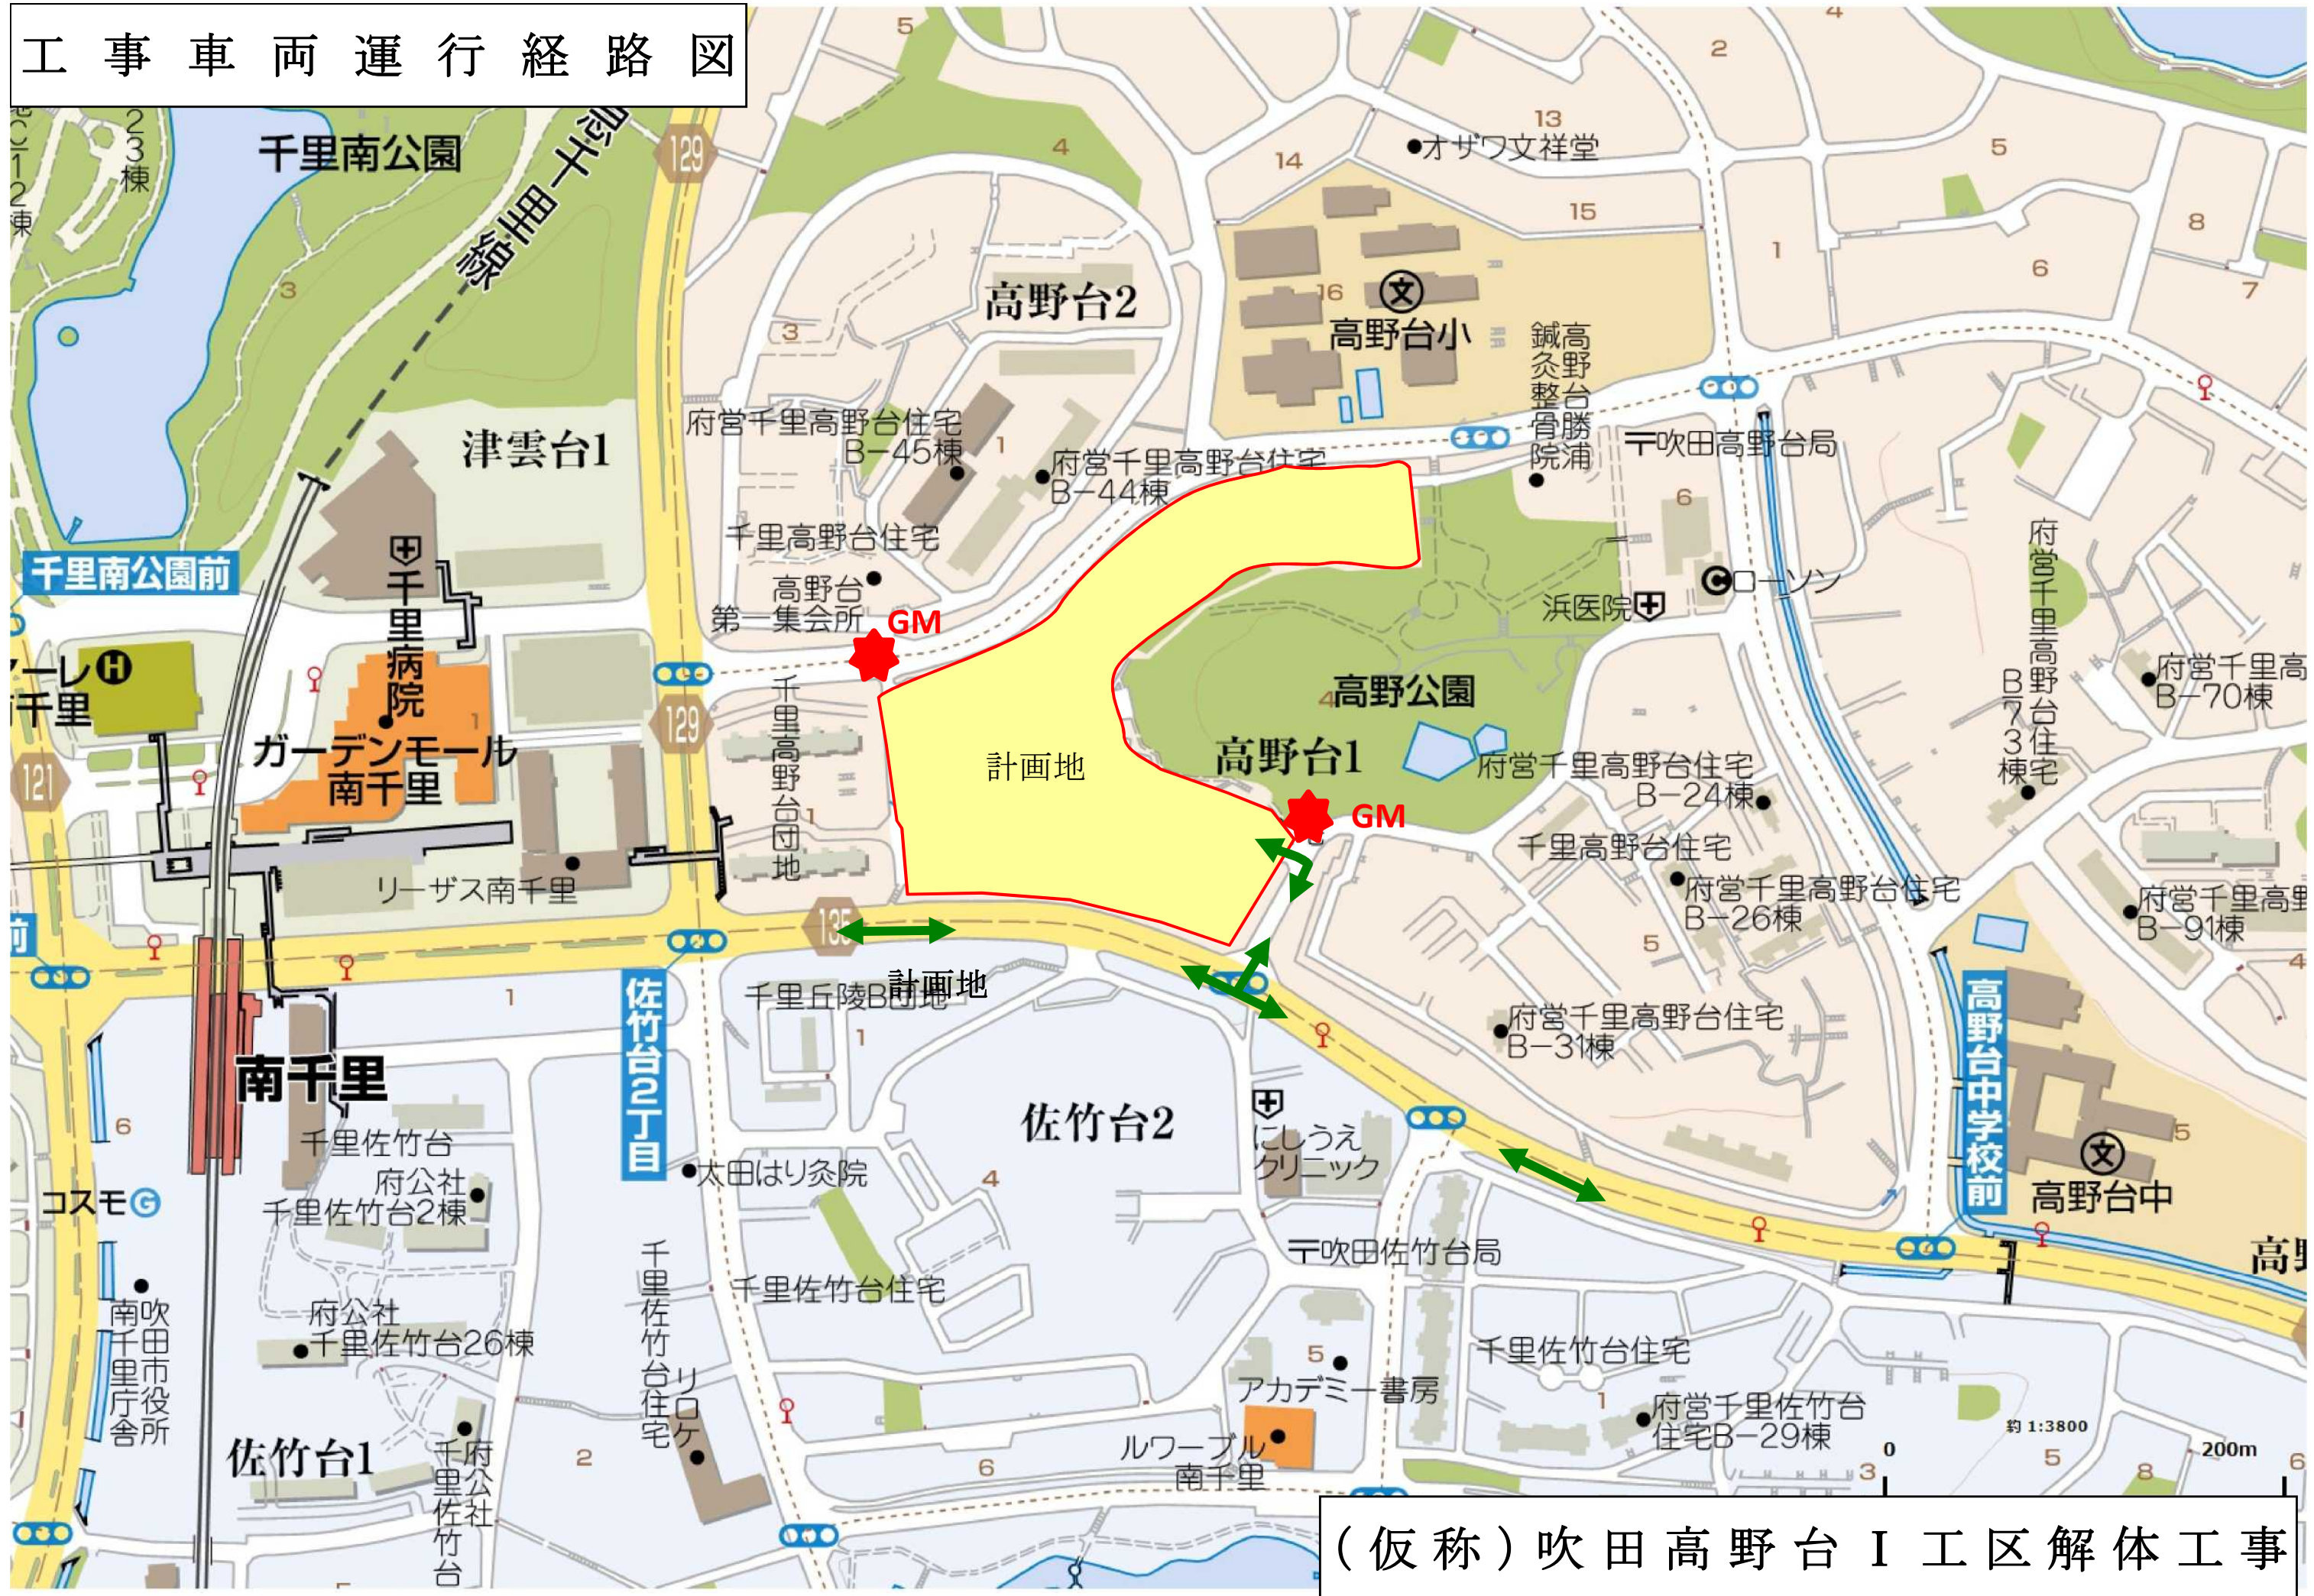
工事車両運行経路図

千里南公園
北大阪急行千里線
23棟
3
129
4
14
13
●オザワ文祥堂
2
5
15
1
6
8
7
高野台2
16
高野台小
鍼灸整骨院
高野台勝浦
3
津雲台1
府営千里高野台住宅B−45棟
1
府営千里高野台住宅B−44棟
〒吹田高野台局
6
千里南公園前
千里病院
千里高野台住宅
高野台第一集会所
GM
ローソン
浜医院
府営千里高野台住宅B−73棟
府営千里高B−70棟
千里
ガーデンモール南千里
129
千里高野台団地
計画地
高野公園
高野台1
府営千里高野台住宅B−24棟
GM
121
千里高野台住宅
府営千里高野台住宅B−26棟
リーザス南千里
135
府営千里高B−91棟
5
4
1
千里丘陵B団地
計画地
佐竹台2丁目
府営千里高野台住宅B−31棟
高野台中学校前
1
南千里
6
佐竹台2
にしうえクリニック
5
高野台中
千里佐竹台
府公社千里佐竹台2棟
●太田はり灸院
4
コスモ
〒吹田佐竹台局
高
吹田市役所南千里庁舎
府公社千里佐竹台26棟
千里佐竹台住宅
千里佐竹台リロケ住宅
5
千里佐竹台住宅
アカデミー書房
1
府営千里佐竹台住宅B−29棟
約 1:3800
0
200m
佐竹台1
府公社千里佐竹台
2
ルワーブル南千里
6
3
5
8
6

（仮称）吹田高野台Ⅰ工区解体工事